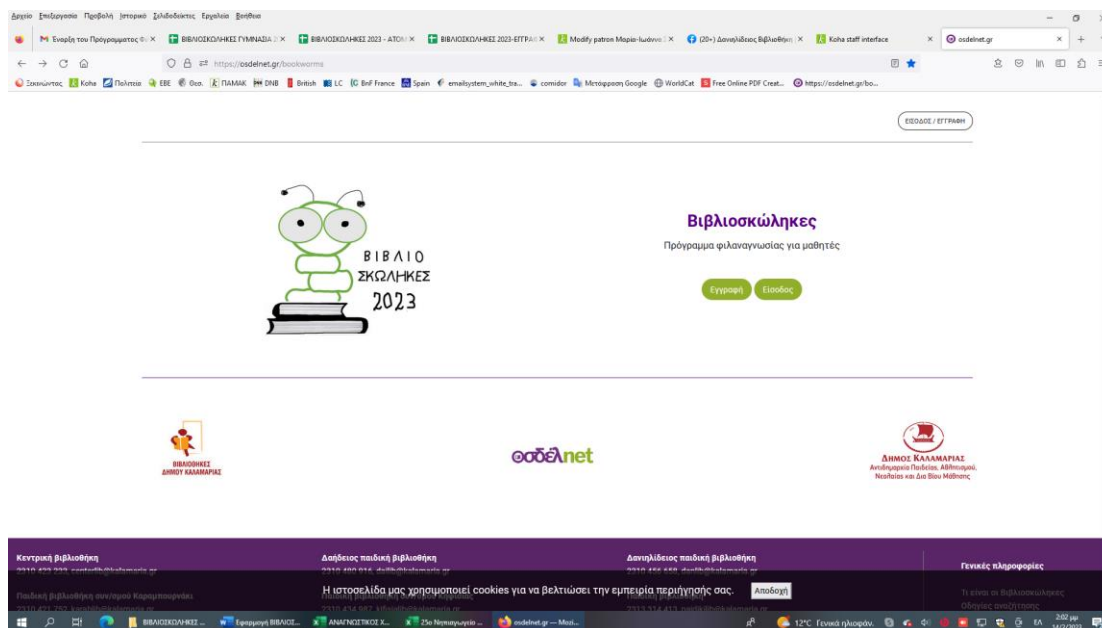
Αρχείο Επεξεργασία Προβολή Ιστορικό Σελιδοδείκτες Εργαλεία Βοήθεια

Έναρξη του Προγράμματος Φι × ΒΙΒΛΙΟΣΚΩΛΗΚΕΣ ΓΥΜΝΑΣΙΑ 2 × ΒΙΒΛΙΟΣΚΩΛΗΚΕΣ 2023 - ΑΤΟΜ × ΒΙΒΛΙΟΣΚΩΛΗΚΕΣ 2023-ΕΓΓΡΑΦ × Modify patron Μαρία-Ιωάννα × (20+) Δανιηλίδειος Βιβλιοθήκη × Koha staff interface × osdelnet.gr ×

https://osdelnet.gr/bookworms

Ξεκινώντας Koha Πολιτεία ΕΒΕ Θεσ. ΠΑΜΑΚ DNB British LC BnF France Spain emailsystem_white_tra... comidor Μετάφραση Google WorldCat Free Online PDF Creat... https://osdelnet.gr/bo...

ΕΙΣΟΔΟΣ / ΕΓΓΡΑΦΗ

ΒΙΒΛΙΟ ΣΚΩΛΗΚΕΣ 2023

Βιβλιοσκώληκες

Πρόγραμμα φιλαναγνωσίας για μαθητές

Εγγραφή Είσοδος

ΒΙΒΛΙΟΘΗΚΕΣ ΔΗΜΟΥ ΚΑΛΑΜΑΡΙΑΣ

osdelnet

ΔΗΜΟΣ ΚΑΛΑΜΑΡΙΑΣ
Αντιδημαρχία Παιδείας, Αθλητισμού, Νεολαίας και Δια Βίου Μάθησης

Κεντρική βιβλιοθήκη
2310 422 222, centerlib@kalamaria.gr

Παιδική βιβλιοθήκη συν/σμού Καραμπουρνάκι
2310 421 752, karablib@kalamaria.gr

Δαλίδειος παιδική βιβλιοθήκη
2310 480 816, dalib@kalamaria.gr

2310 434 987, klibrary@kalamaria.gr

Δανιηλίδειος παιδική βιβλιοθήκη
2310 456 658, danlib@kalamaria.gr

2313 314 413, neolib@kalamaria.gr

Γενικές πληροφορίες

Τι είναι οι Βιβλιοσκώληκες
Οδηγίες αναζήτησης

Η ιστοσελίδα μας χρησιμοποιεί cookies για να βελτιώσει την εμπειρία περιήγησής σας. Αποδοχή

ΒΙΒΛΙΟΣΚΩΛΗΚΕΣ ... Εφαρμογή ΒΙΒΛΙΟΣ... ΑΝΑΓΝΩΣΤΙΚΟΣ Χ... 25ο Νηπιαγωγείο ... osdelnet.gr — Mozi...

12°C Γενικά ηλιοφάν. ΕΛ 2:02 μμ 14/2/2023